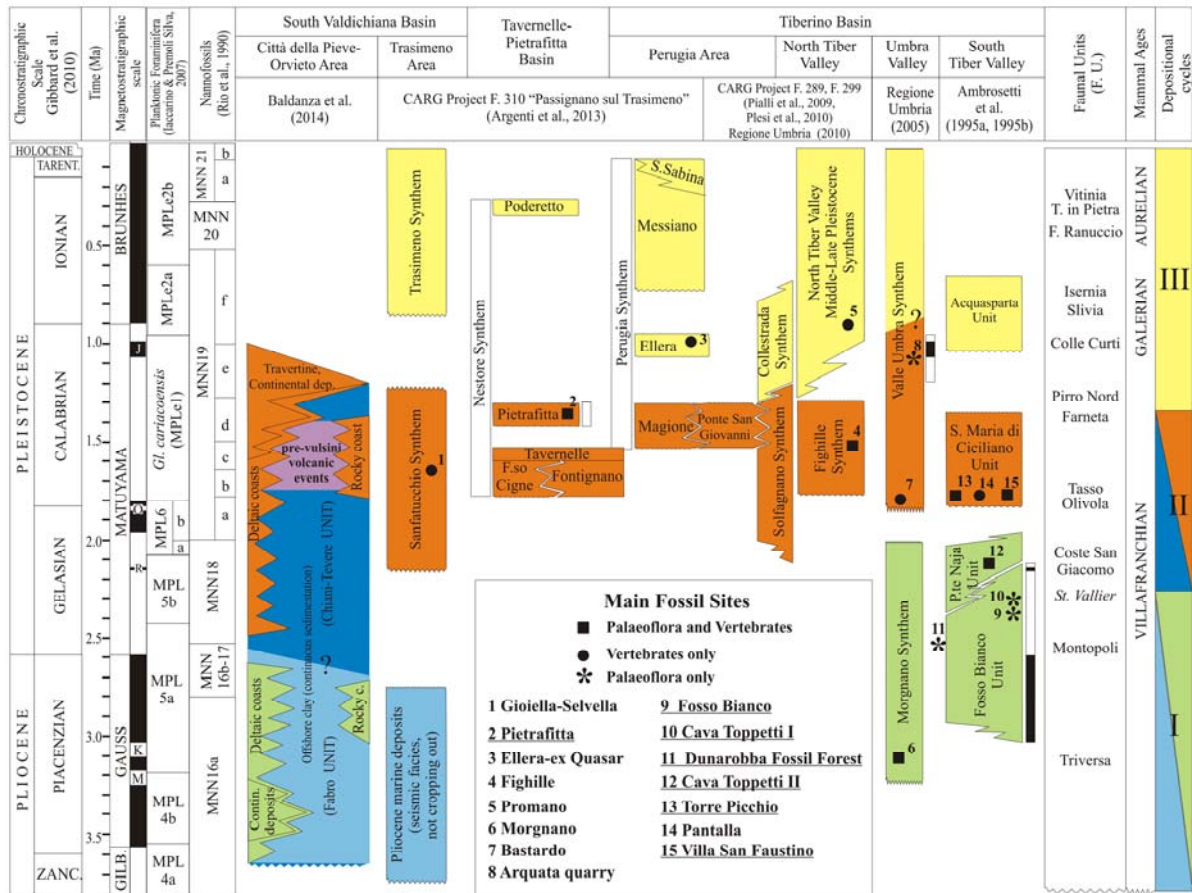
Chronostratigraphic Scale Gibbard et al. (2010)

Time (Ma)

Magnetostratigraphic scale

Planktonic Foraminifera (Iaccarino & Premoli Silva, 2007)

Nannofossils (Rio et al., 1990)

South Valdichiana Basin

Città della Pieve-Orvieto Area

Trasimeno Area

Tavernelle-Pietrafitta Basin

Tiberino Basin

Perugia Area

North Tiber Valley

Umbra Valley

South Tiber Valley

Baldanza et al. (2014)

CARG Project F. 310 "Passignano sul Trasimeno" (Argenti et al., 2013)

CARG Project F. 289, F. 299 (Pialli et al., 2009, Plesi et al., 2010) Regione Umbria (2010)

Regione Umbria (2005)

Ambrosetti et al. (1995a, 1995b)

Faunal Units (F. U.)

Mammal Ages

Depositional cycles

HOLOCENE
TARENT.
IONIAN
CALABRIAN
GELASIAN
PIACENZIAN
ZANC.
PLEISTOCENE
PLIOCENE

0.5
1.0
1.5
2.0
2.5
3.0
3.5

BRUNHES
J
MATUYAMA
O
R
GAUSS
K
M
GILB.

MPLe2b
MPLe2a
Gl. cariacoensis (MPLe1)
MPL6
b
a
MPL 5b
MPL 5a
MPL 4b
MPL 4a

MNN 21
b
a
MNN 20
MNN19
f
e
d
c
b
a
MNN18
MNN 16b-17
MNN16a

Travertine, Continental dep.
pre-vulsini volcanic events
Rocky coast
Deltaic coasts
Offshore clay (continuous sedimentation)
(Chiani-Tevere UNIT)
?
Deltaic coasts
Offshore clay (continuous sedimentation)
(Fabro UNIT)
Rocky c.
Contin. deposits

Trasimeno Synthem
Sanfatucchio Synthem
1
Pliocene marine deposits (seismic facies, not cropping out)

Poderetto
Nestore Synthem
Pietrafitta
2
Tavernelle
F.so Cigne
Fontignano

Perugia Synthem
S.Sabina
Messiano
Ellera
3
Magione
Ponte San Giovanni
Solfagnano Synthem
Collestrada Synthem
North Tiber Valley Middle-Late Pleistocene Synthems
5
Fighille Synthem
4

Valle Umbra Synthem
?
8
7
Morgnano Synthem
11
6

Acquasparta Unit
S. Maria di Ciciliano Unit
13
14
15
P.te Naja Unit
12
10
9
Fosso Bianco Unit

Main Fossil Sites
Palaeoflora and Vertebrates
Vertebrates only
Palaeoflora only
1 Gioiella-Selvella
2 Pietrafitta
3 Ellera-ex Quasar
4 Fighille
5 Promano
6 Morgnano
7 Bastardo
8 Arquata quarry
9 Fosso Bianco
10 Cava Toppetti I
11 Dunarobba Fossil Forest
12 Cava Toppetti II
13 Torre Picchio
14 Pantalla
15 Villa San Faustino

Vitinia
T. in Pietra
F. Ranuccio
Isernia
Slivia
Colle Curti
Pirro Nord
Farneta
Tasso
Olivola
Coste San Giacomo
St. Vallier
Montopoli
Triversa

AURELIAN
GALERIAN
VILLAFRANCHIAN

III
II
I